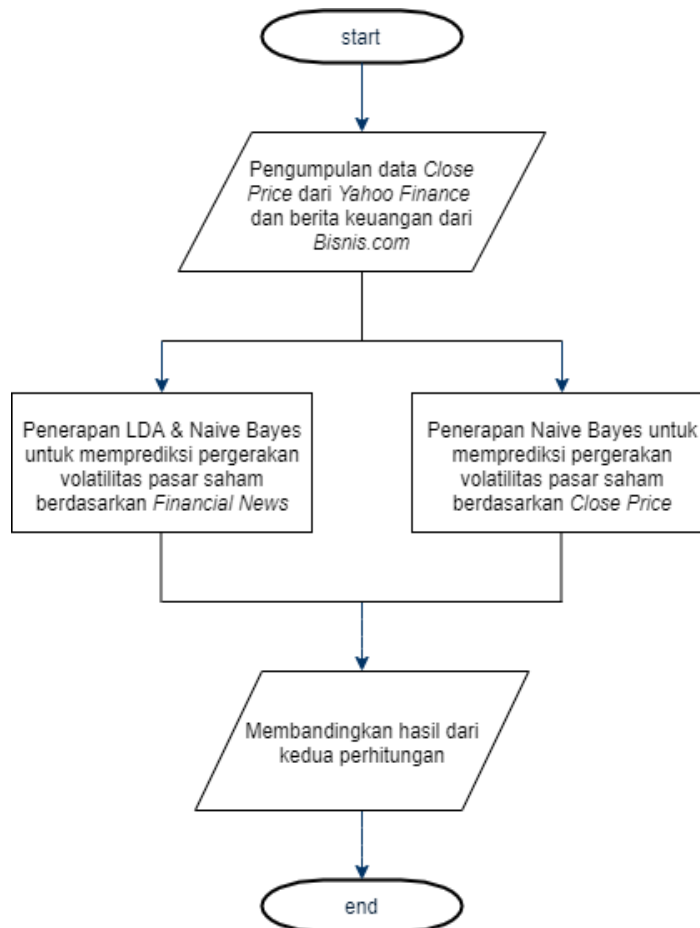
start

Pengumpulan data Close Price dari Yahoo Finance dan berita keuangan dari Bisnis.com

Penerapan LDA & Naive Bayes untuk memprediksi pergerakan volatilitas pasar saham berdasarkan Financial News

Penerapan Naive Bayes untuk memprediksi pergerakan volatilitas pasar saham berdasarkan Close Price

Membandingkan hasil dari kedua perhitungan

end